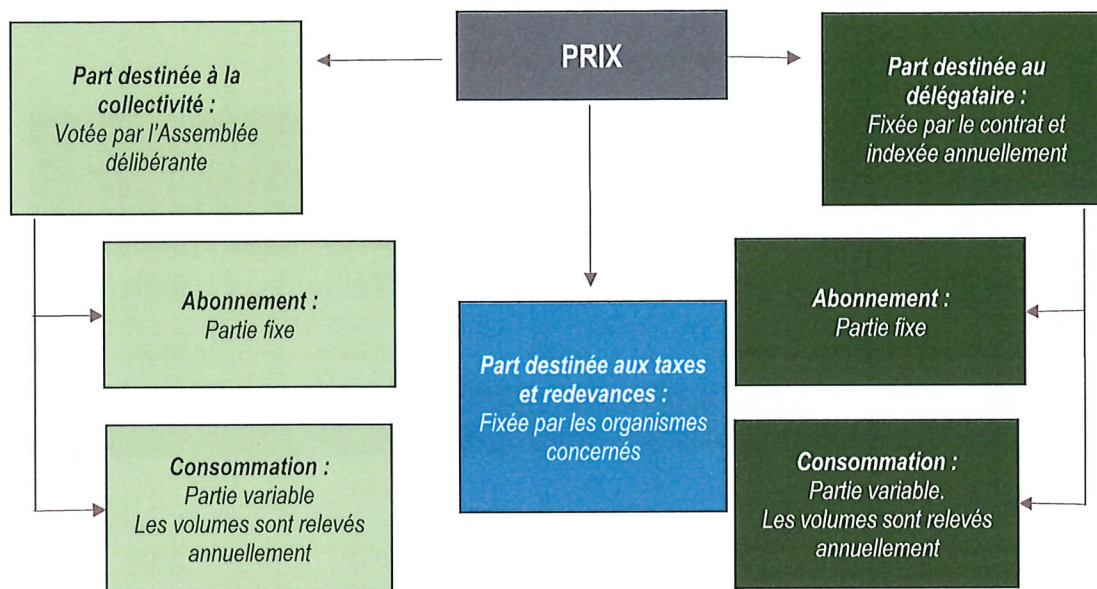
PRIX

Part destinée à la collectivité :
Votée par l'Assemblée délibérante

Abonnement :
Partie fixe

Consommation :
Partie variable
Les volumes sont relevés annuellement

Part destinée aux taxes et redevances :
Fixée par les organismes concernés

Part destinée au délégataire :
Fixée par le contrat et indexée annuellement

Abonnement :
Partie fixe

Consommation :
Partie variable.
Les volumes sont relevés annuellement